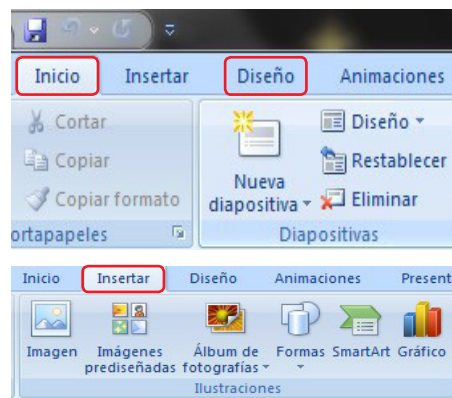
Inicio Insertar Diseño Animaciones

Cortar
Copiar
Copiar formato
ortapapeles

Nueva diapositiva
Diseño
Restablecer
Eliminar
Diapositivas

Inicio Insertar Diseño Animaciones Present

Imagen
Imágenes prediseñadas
Álbum de fotografías
Formas
SmartArt
Gráfico
Ilustraciones